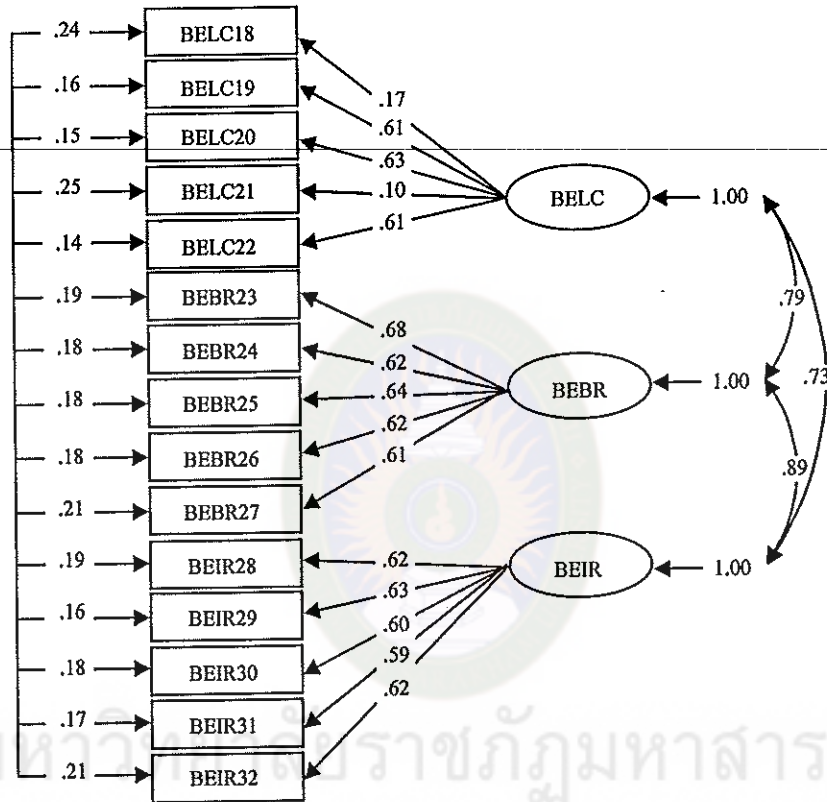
.24 BELC18
.16 BELC19
.15 BELC20
.25 BELC21
.14 BELC22
.19 BEBR23
.18 BEBR24
.18 BEBR25
.18 BEBR26
.21 BEBR27
.19 BEIR28
.16 BEIR29
.18 BEIR30
.17 BEIR31
.21 BEIR32

.17
.61
.63
.10
.61
BELC 1.00

.68
.62
.64
.62
.61
BEBR 1.00

.62
.63
.60
.59
.62
BEIR 1.00

.79
.73
.89

หาวิทยาลัยราชภัฏมหาสาร